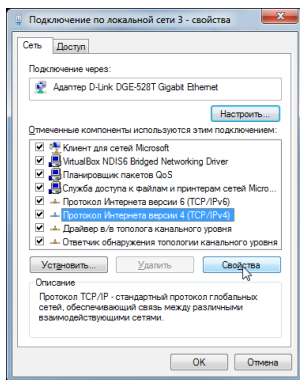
Подключение по локальной сети 3 - свойства

Сеть | Доступ

Подключение через:

Адаптер D-Link DGE-528T Gigabit Ethernet

Настроить...

Отмеченные компоненты используются этим подключением:

Клиент для сетей Microsoft
VirtualBox NDIS6 Bridged Networking Driver
Планировщик пакетов QoS
Служба доступа к файлам и принтерам сетей Micro...
Протокол Интернета версии 6 (TCP/IPv6)
Протокол Интернета версии 4 (TCP/IPv4)
Драйвер в/в тополога канального уровня
Ответчик обнаружения топологии канального уровня

Установить... | Удалить | Свойства

Описание

Протокол TCP/IP - стандартный протокол глобальных сетей, обеспечивающий связь между различными взаимодействующими сетями.

OK | Отмена